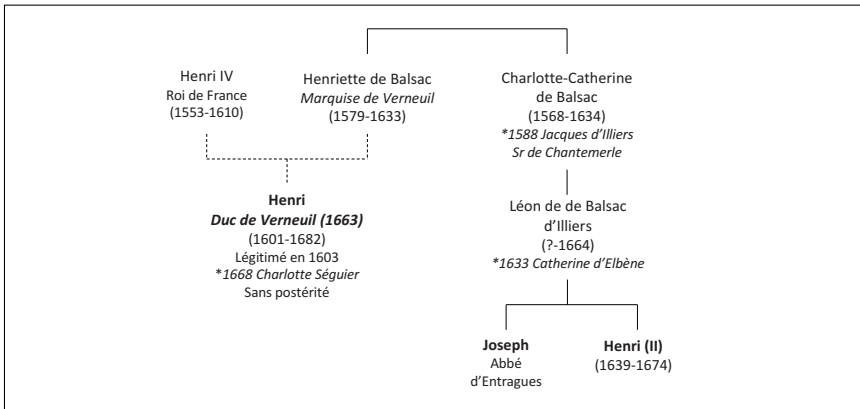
Henri IV
Roi de France
(1553-1610)

Henriette de Balsac
*Marquise de Verneuil*
(1579-1633)

Charlotte-Catherine de Balsac
(1568-1634)
*\*1588 Jacques d'Illiers Sr de Chantemerle*

**Henri**
***Duc de Verneuil (1663)***
(1601-1682)
Légitimé en 1603
*\*1668 Charlotte Séguier*
Sans postérité

Léon de de Balsac d'Illiers
(?-1664)
*\*1633 Catherine d'Elbène*

**Joseph**
Abbé d'Entragues

**Henri (II)**
(1639-1674)